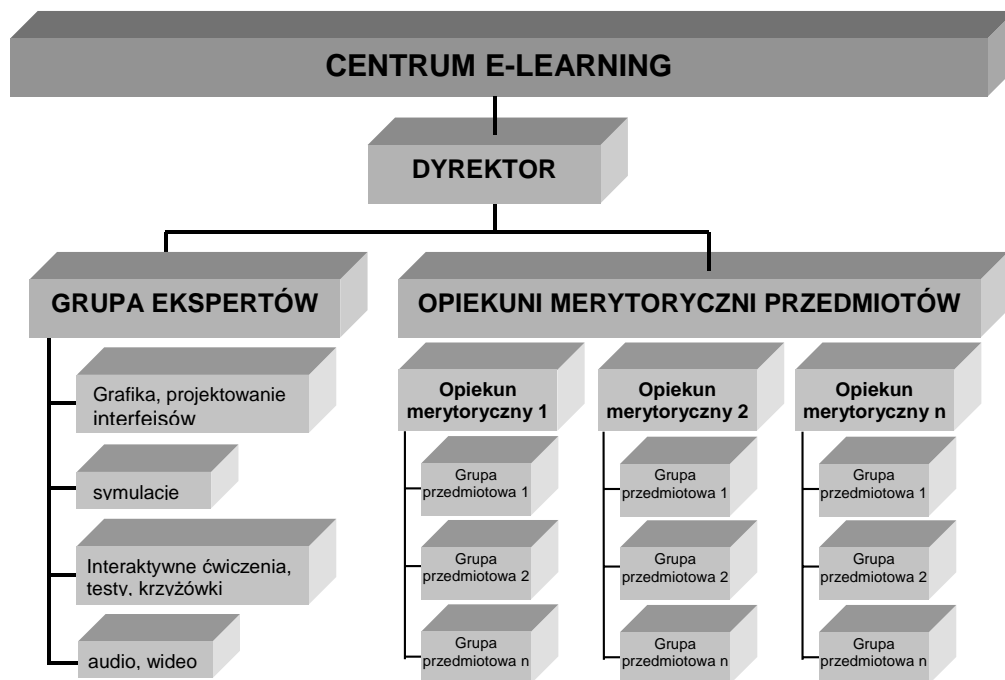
CENTRUM E-LEARNING

DYREKTOR

GRUPA EKSPERTÓW

Grafika, projektowanie interfejsów

symulacje

Interaktywne ćwiczenia, testy, krzyżówki

audio, wideo

OPIEKUNI MERYTORYCZNI PRZEDMIOTÓW

Opiekun merytoryczny 1

Grupa przedmiotowa 1

Grupa przedmiotowa 2

Grupa przedmiotowa n

Opiekun merytoryczny 2

Grupa przedmiotowa 1

Grupa przedmiotowa 2

Grupa przedmiotowa n

Opiekun merytoryczny n

Grupa przedmiotowa 1

Grupa przedmiotowa 2

Grupa przedmiotowa n